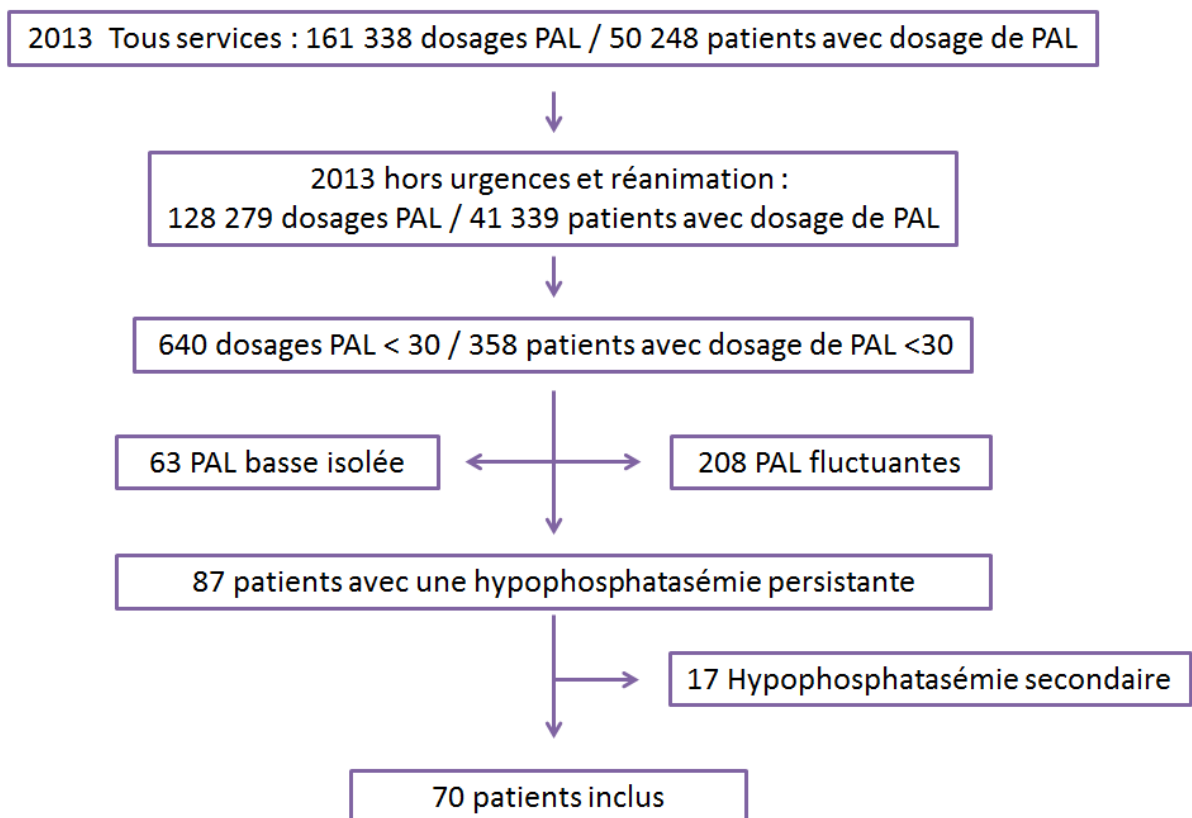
2013 Tous services : 161 338 dosages PAL / 50 248 patients avec dosage de PAL

2013 hors urgences et réanimation :
128 279 dosages PAL / 41 339 patients avec dosage de PAL

640 dosages PAL < 30 / 358 patients avec dosage de PAL <30

63 PAL basse isolée

208 PAL fluctuantes

87 patients avec une hypophosphatasémie persistante

17 Hypophosphatasémie secondaire

70 patients inclus